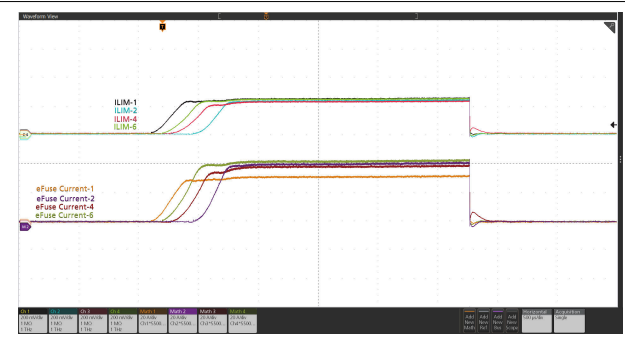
Waveform View

ILIM-1
ILIM-2
ILIM-4
ILIM-6

eFuse Current-1
eFuse Current-2
eFuse Current-4
eFuse Current-6

| Ch 1 | Ch 2 | Ch 3 | Ch 4 | Math 1 | Math 2 | Math 3 | Math 4 |
|---|---|---|---|---|---|---|---|
| 200 mV/div 1 MΩ 1 THz | 200 mV/div 1 MΩ 1 THz | 200 mV/div 1 MΩ 1 THz | 200 mV/div 1 MΩ 1 THz | 20 A/div Ch1*5500... | 20 A/div Ch2*5500... | 20 A/div Ch3*5500... | 20 A/div Ch4*5500... |

Add New Math | Add New Ref | Add New Bus | Add New Scope

Horizontal 100 µs/div

Acquisition Single